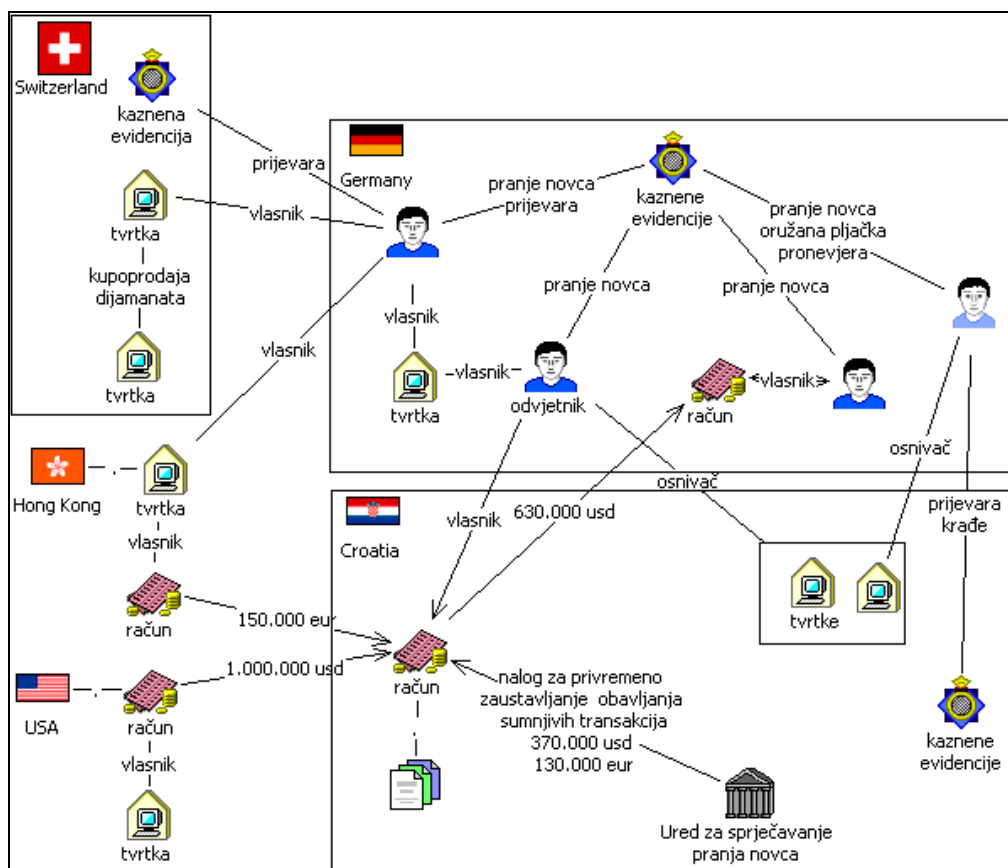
Switzerland

kaznena evidencija

prijevara

vlasnik

tvrtka

kupoprodaja dijamanata

tvrtka

vlasnik

Germany

pranje novca prijevara

kaznene evidencije

pranje novca oružana pljačka pronevjera

pranje novca

pranje novca

vlasnik

tvrtka

vlasnik

odvjetnik

račun

vlasnik

osnivač

osnivač

Hong Kong

tvrtka

vlasnik

Croatia

vlasnik

630.000 usd

prijevara krađe

račun

150.000 eur

tvrtke

USA

1.000.000 usd

račun

račun

nalog za privremeno zaustavljanje obavljanja sumnjivih transakcija 370.000 usd 130.000 eur

vlasnik

kaznene evidencije

tvrtka

Ured za sprječavanje pranja novca